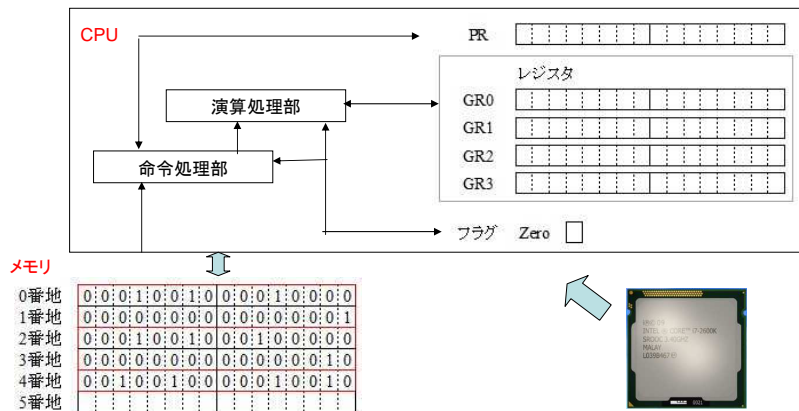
CPU

PR

レジスタ

演算処理部

GR0

GR1

命令処理部

GR2

GR3

フラグ Zero

メモリ

| | | | | | | | | | | | | | | | | |
|---|---|---|---|---|---|---|---|---|---|---|---|---|---|---|---|---|
| 0番地 | 0 | 0 | 0 | 1 | 0 | 0 | 1 | 0 | 0 | 0 | 0 | 1 | 0 | 0 | 0 | 0 |
| 1番地 | 0 | 0 | 0 | 0 | 0 | 0 | 0 | 0 | 0 | 0 | 0 | 0 | 0 | 0 | 0 | 1 |
| 2番地 | 0 | 0 | 0 | 1 | 0 | 0 | 1 | 0 | 0 | 0 | 1 | 0 | 0 | 0 | 0 | 0 |
| 3番地 | 0 | 0 | 0 | 0 | 0 | 0 | 0 | 0 | 0 | 0 | 0 | 0 | 0 | 0 | 1 | 0 |
| 4番地 | 0 | 0 | 1 | 0 | 0 | 1 | 0 | 0 | 0 | 0 | 0 | 1 | 0 | 0 | 1 | 0 |
| 5番地 | | | | | | | | | | | | | | | | |

INTEL CORE i7-2600K
SR00C 3.40GHZ
MALAY